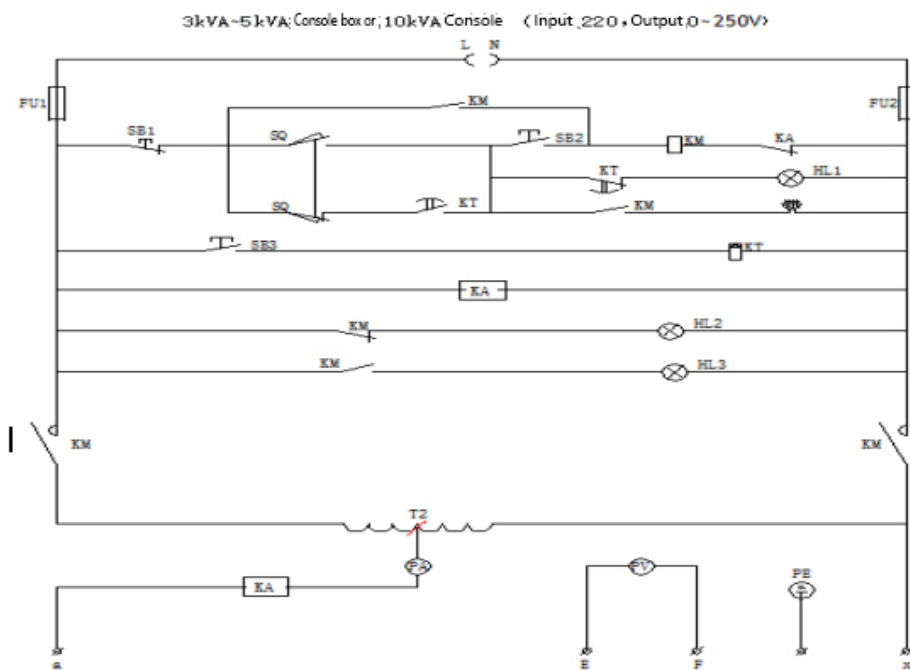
3kVA~5kVA; Console box or; 10kVA Console (Input 220, Output 0~250V)

L N

FU1

FU2

KM

SB1

SQ

SB2

KM

KA

KT

HL1

SQ

KT

KM

SB3

KT

KA

KM

HL2

KM

HL3

KM

KM

T2

PA

KA

PV

PE

a

E

F

x